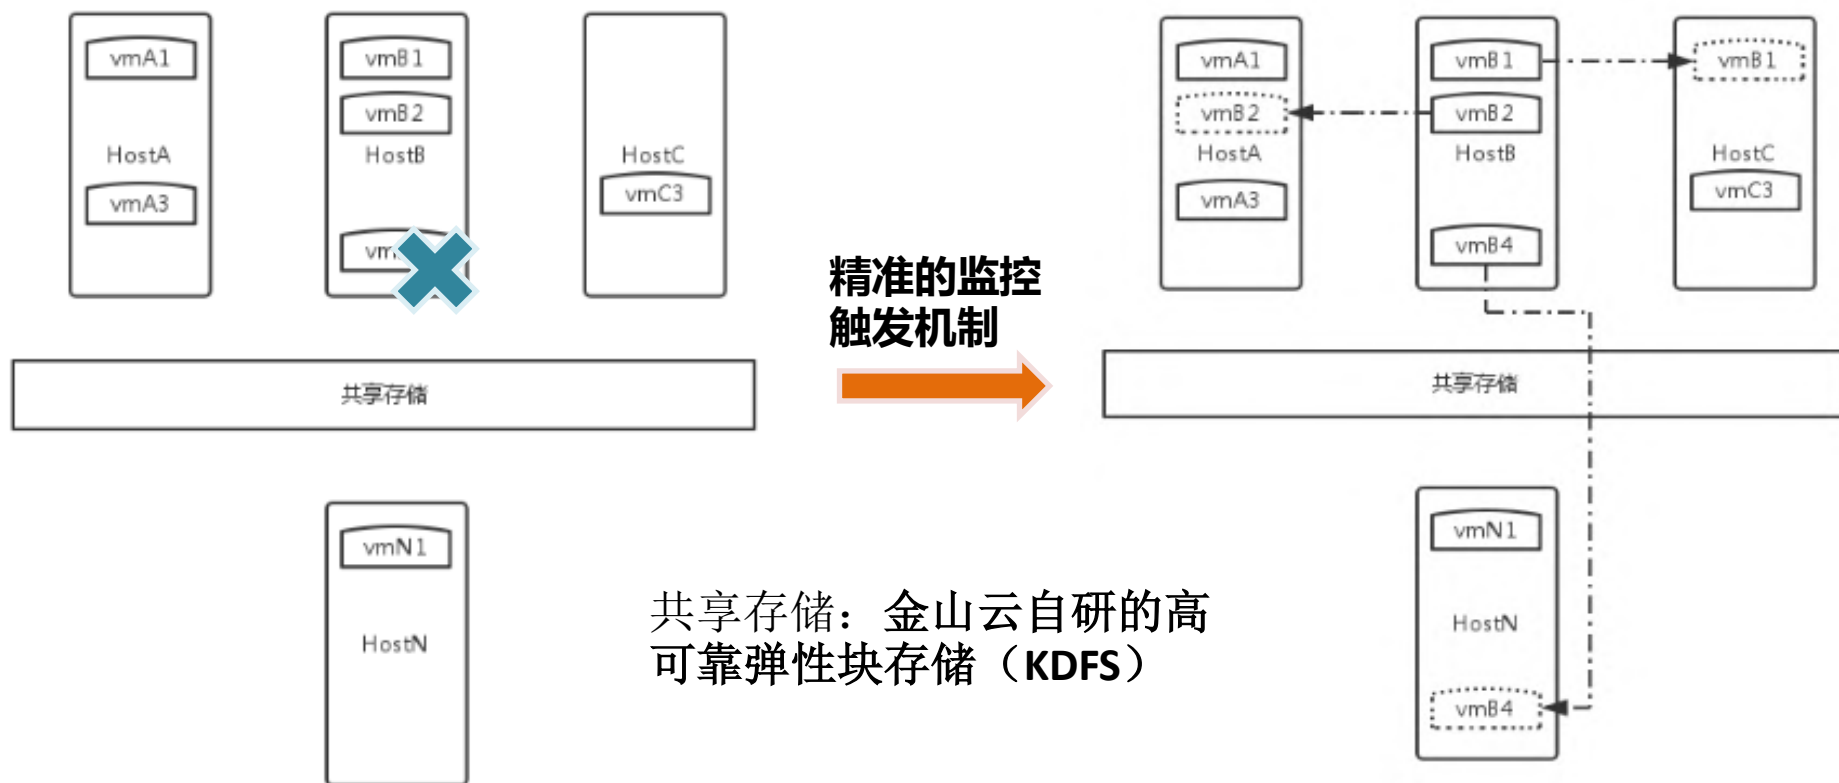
vmA1

HostA

vmA3

vmB1

vmB2

HostB

vm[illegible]

HostC

vmC3

共享存储

vmN1

HostN

精准的监控
触发机制

共享存储：金山云自研的高可靠弹性块存储（KDFS）

vmA1

vmB2

HostA

vmA3

vmB1

vmB2

HostB

vmB4

vmB1

HostC

vmC3

共享存储

vmN1

HostN

vmB4